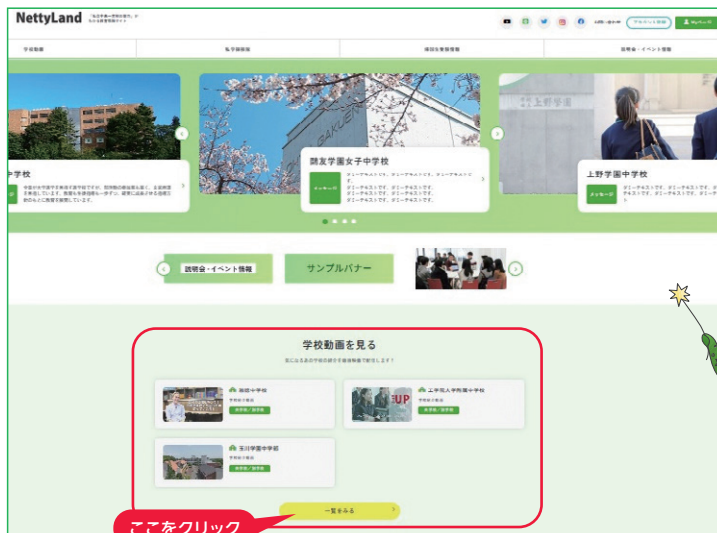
NettyLand

学校動画　私学新着　進学情報　説明会・イベント情報

中学校

鷗友学園女子中学校

メッセージ

上野学園中学校

メッセージ

説明会・イベント情報

サンプルバナー

学校動画を見る

聖徳中学校

玉川学園中学部

一覧をみる

ここをクリック